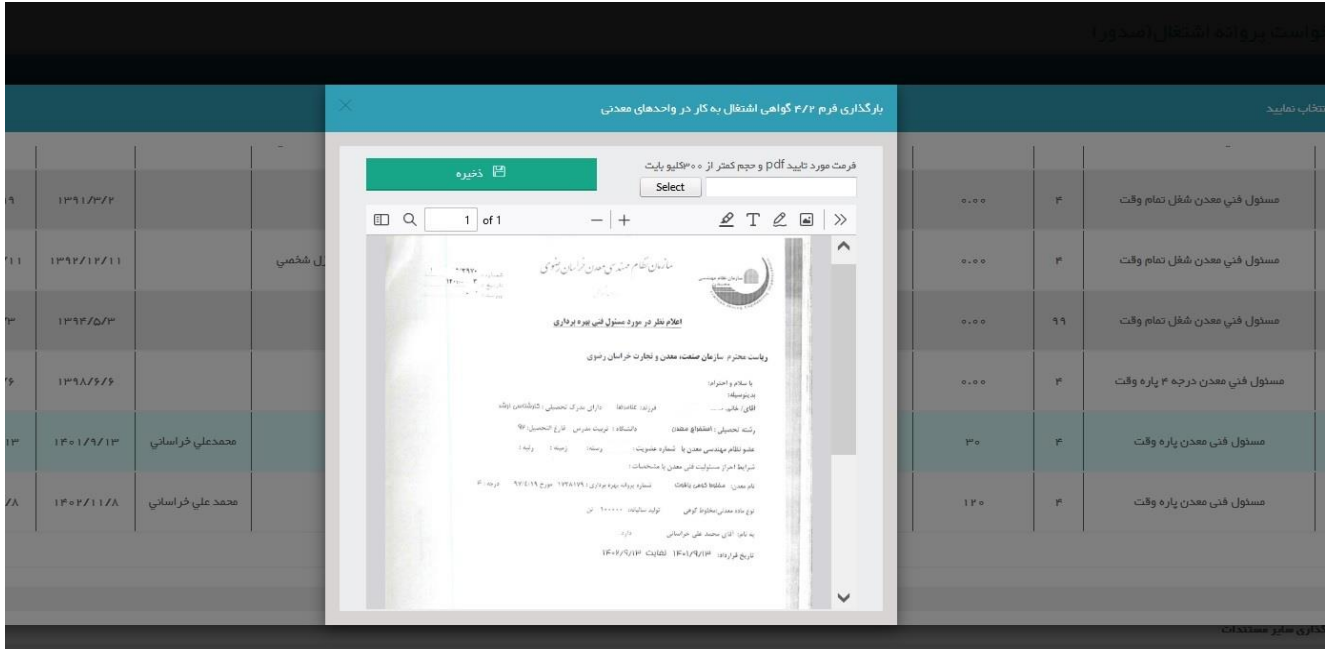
درخواست پروانه اشتغال (صدور)

انتخاب نمایید

بارگذاری فرم ۴/۲ گواهی اشتغال به کار در واحدهای معدنی

فرمت مورد تایید pdf و حجم کمتر از ۳۰۰کلیو بایت

Select

ذخیره

1 of 1

سازمان نظام مهندسی معدن خراسان رضوی

اعلام نظر در مورد مسئول فنی بهره برداری

ریاست محترم سازمان صنعت، معدن و تجارت خراسان رضوی

با سلام و احترام؛
بدینوسیله:
آقای/ خانم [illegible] فرزند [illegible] دارای مدرک تحصیلی: کارشناس ارشد
رشته تحصیلی: استخراج معدن دانشگاه: تربیت مدرس تاریخ التحصیل: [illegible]
عضو نظام مهندسی معدن با شماره عضویت: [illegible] رسته: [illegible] زمینه: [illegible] رتبه: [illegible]
شرایط احراز مسئولیت فنی معدن با مشخصات:
نام معدن: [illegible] شماره پروانه بهره برداری: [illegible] مورخ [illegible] درجه: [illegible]
نوع ماده معدنی: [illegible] تولید سالیانه: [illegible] تن
به نام: آقای محمد علی خراسانی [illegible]
تاریخ قرارداد: ۱۴۰۱/۹/۱۳ لغایت ۱۴۰۲/۹/۱۳

| | | | | | |
|---|---|---|---|---|---|
| ۱۳۹۱/۳/۲ | | ۰.۰۰ | ۴ | مسئول فني معدن شغل تمام وقت |
| ۱۳۹۲/۱۲/۱۱ | ل شخصي | ۰.۰۰ | ۴ | مسئول فني معدن شغل تمام وقت |
| ۱۳۹۴/۵/۳ | | ۰.۰۰ | ۹۹ | مسئول فني معدن شغل تمام وقت |
| ۱۳۹۸/۶/۶ | | ۰.۰۰ | ۴ | مسئول فني معدن درجه ۳ پاره وقت |
| ۱۴۰۱/۹/۱۳ | محمدعلي خراساني | ۳۰ | ۴ | مسئول فنی معدن پاره وقت |
| ۱۴۰۲/۱۱/۸ | محمد علي خراساني | ۱۲۰ | ۴ | مسئول فنی معدن پاره وقت |

گذاری سایر مستندات